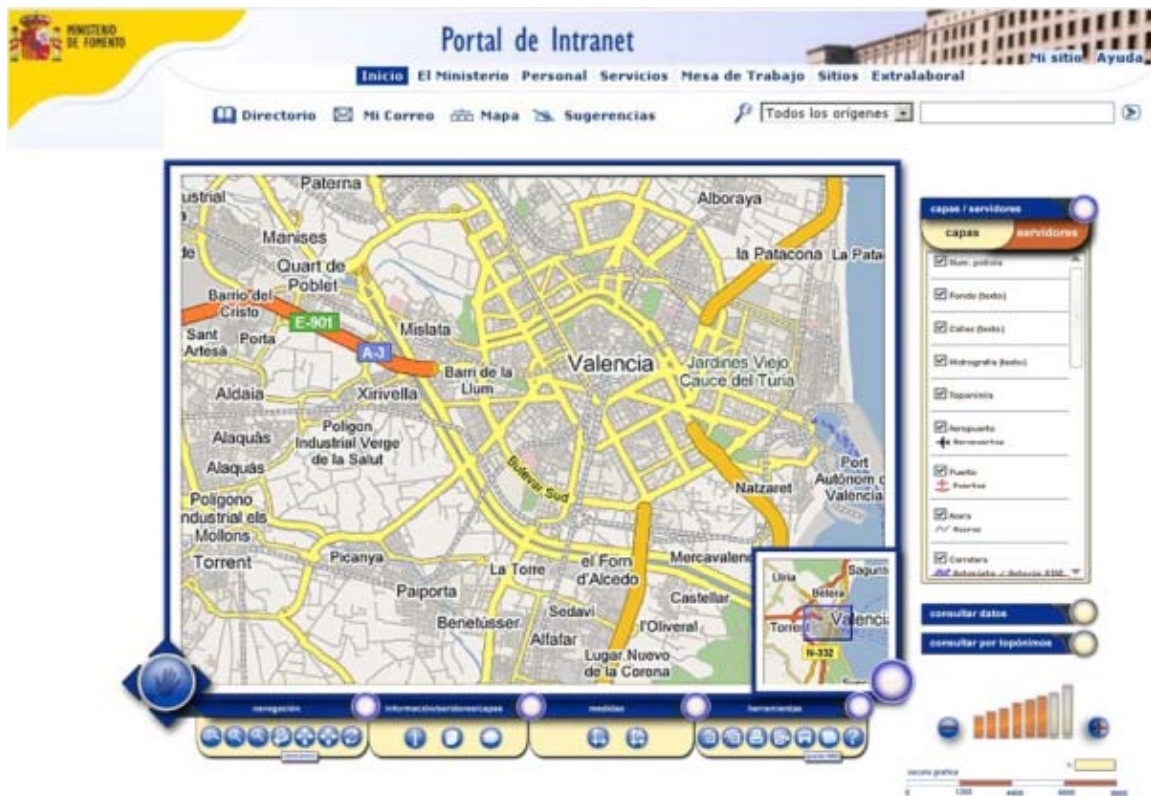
MINISTERIO DE FOMENTO

Portal de Intranet

Mi sitio Ayuda

Inicio El Ministerio Personal Servicios Mesa de Trabajo Sitios Extralaboral

Directorio Mi Correo Mapa Sugerencias

Todos los orígenes

ustrial Paterna Alboraya
Manises
Quart de Poblet
La Patacona La Pata
Barrio del Cristo
E-901
Sant Artesà Porta
Mislata
A-3
Barri de la Llum
Valencia
Jardines Viejo Cauce del Turia
Aldaia
Xirivella
Alaquàs
Polígon Industrial Verge de la Salut
Alaquàs
Bulevar Sud
Port Autònom de València
Natzaret
Polígono Industrial els Mollons
Torrent
Picanya
La Torre
el Forn d'Alcedo
Mercavalenc
Paiporta
Castellar
Benetússer
Sedaví
l'Oliveral
Alfafar
Lugar Nuevo de la Corona

Llíria Sagunt
Bétera
Torrent
Valencia
N-332

capas / servidores
capas servidores
Num. policia
Fondo (texto)
Calles (texto)
Hidrografía (texto)
Toponimia
Aeropuerto
Aeropuertos
Puerto
Puertos
Acera
Aceras
Carretera
Autovía / Autovía RIGE

consultar datos
consultar por topónimos

navegación información/servidores/capas medidas herramientas

escala gráfica
0 1200 4400 6600 8800